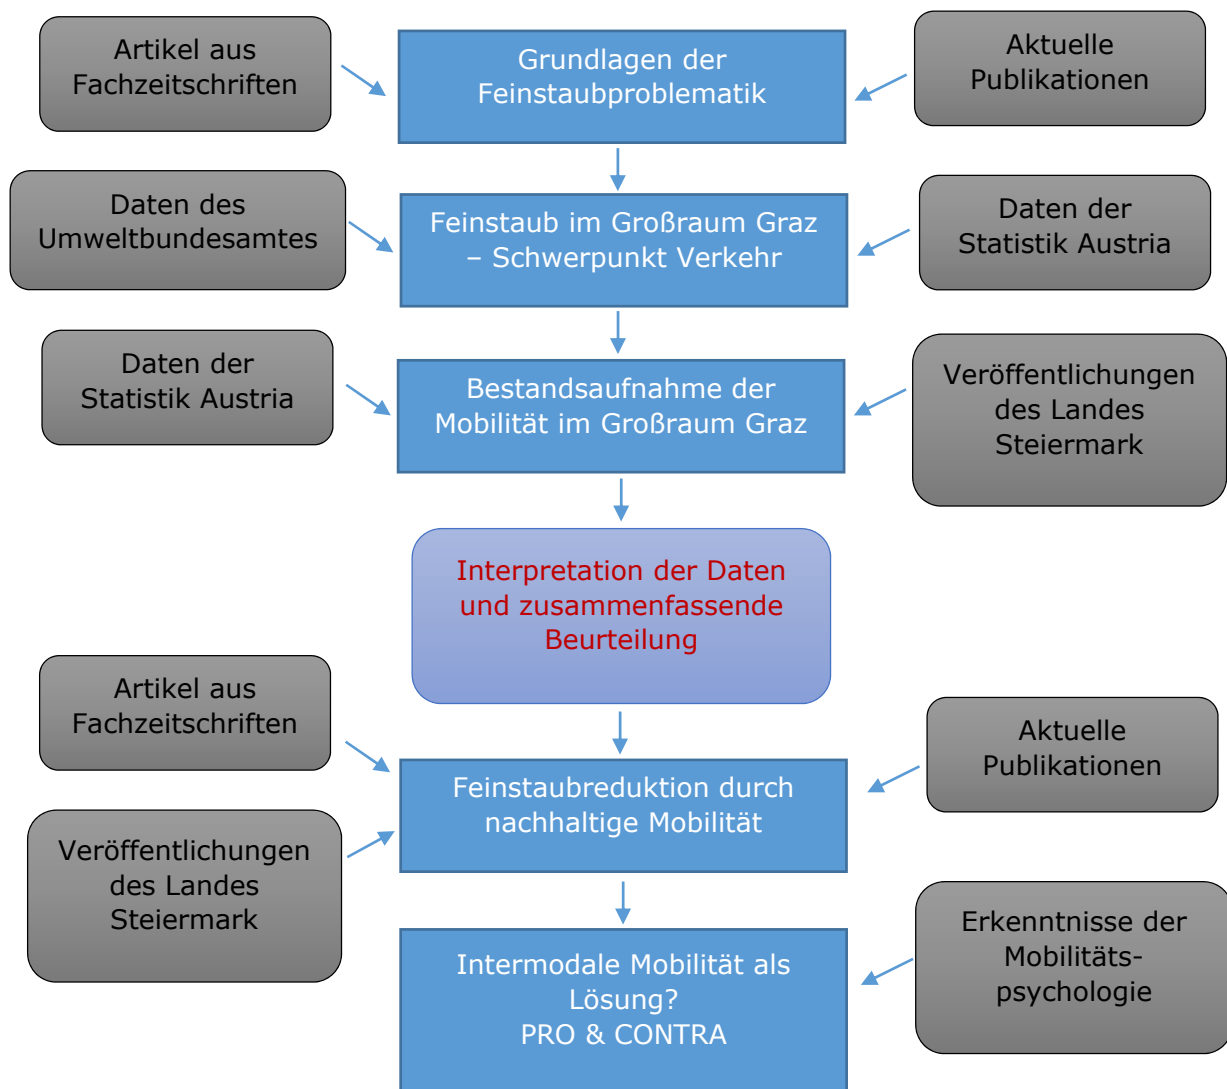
Artikel aus Fachzeitschriften

Grundlagen der Feinstaubproblematik

Aktuelle Publikationen

Daten des Umweltbundesamtes

Feinstaub im Großraum Graz – Schwerpunkt Verkehr

Daten der Statistik Austria

Daten der Statistik Austria

Bestandsaufnahme der Mobilität im Großraum Graz

Veröffentlichungen des Landes Steiermark

Interpretation der Daten und zusammenfassende Beurteilung

Artikel aus Fachzeitschriften

Feinstaubreduktion durch nachhaltige Mobilität

Aktuelle Publikationen

Veröffentlichungen des Landes Steiermark

Intermodale Mobilität als Lösung?
PRO & CONTRA

Erkenntnisse der Mobilitätspsychologie